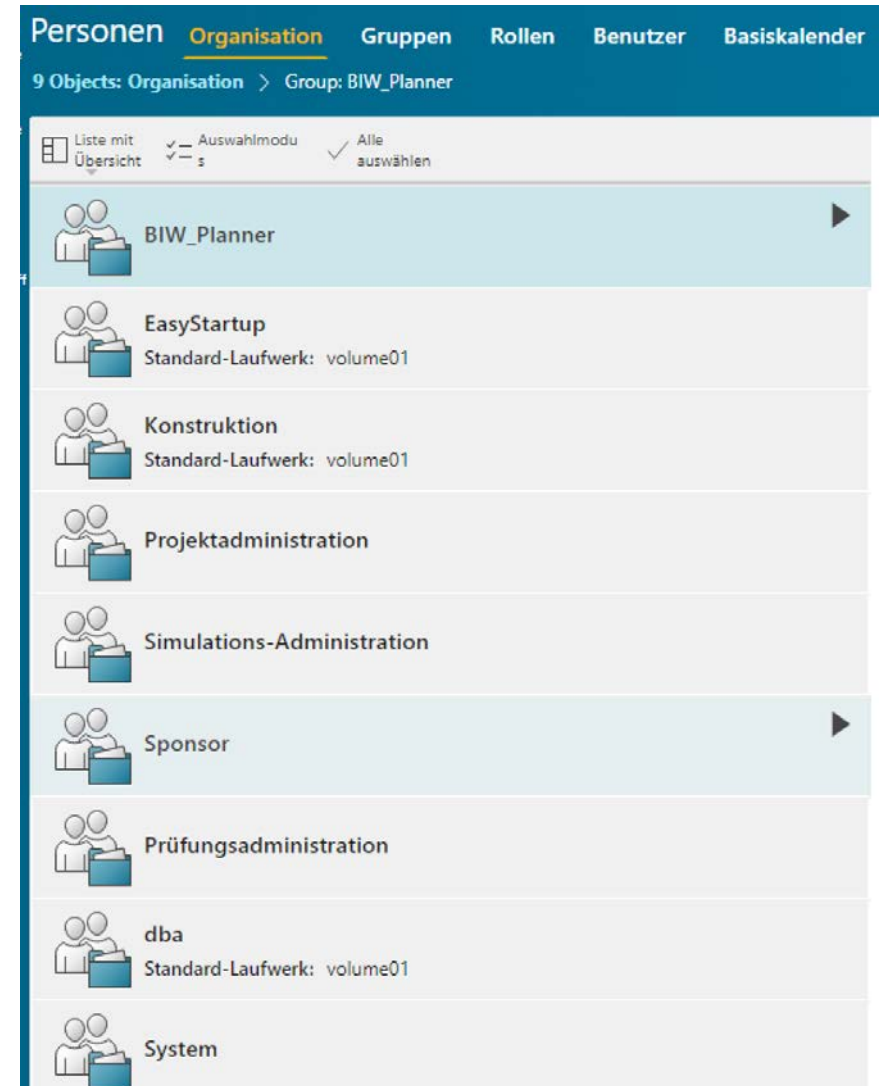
Personen Organisation Gruppen Rollen Benutzer Basiskalender

9 Objects: Organisation > Group: BIW_Planner

Liste mit Übersicht
Auswahlmodus
Alle auswählen

BIW_Planner

EasyStartup
Standard-Laufwerk: volume01

Konstruktion
Standard-Laufwerk: volume01

Projektadministration

Simulations-Administration

Sponsor

Prüfungsadministration

dba
Standard-Laufwerk: volume01

System